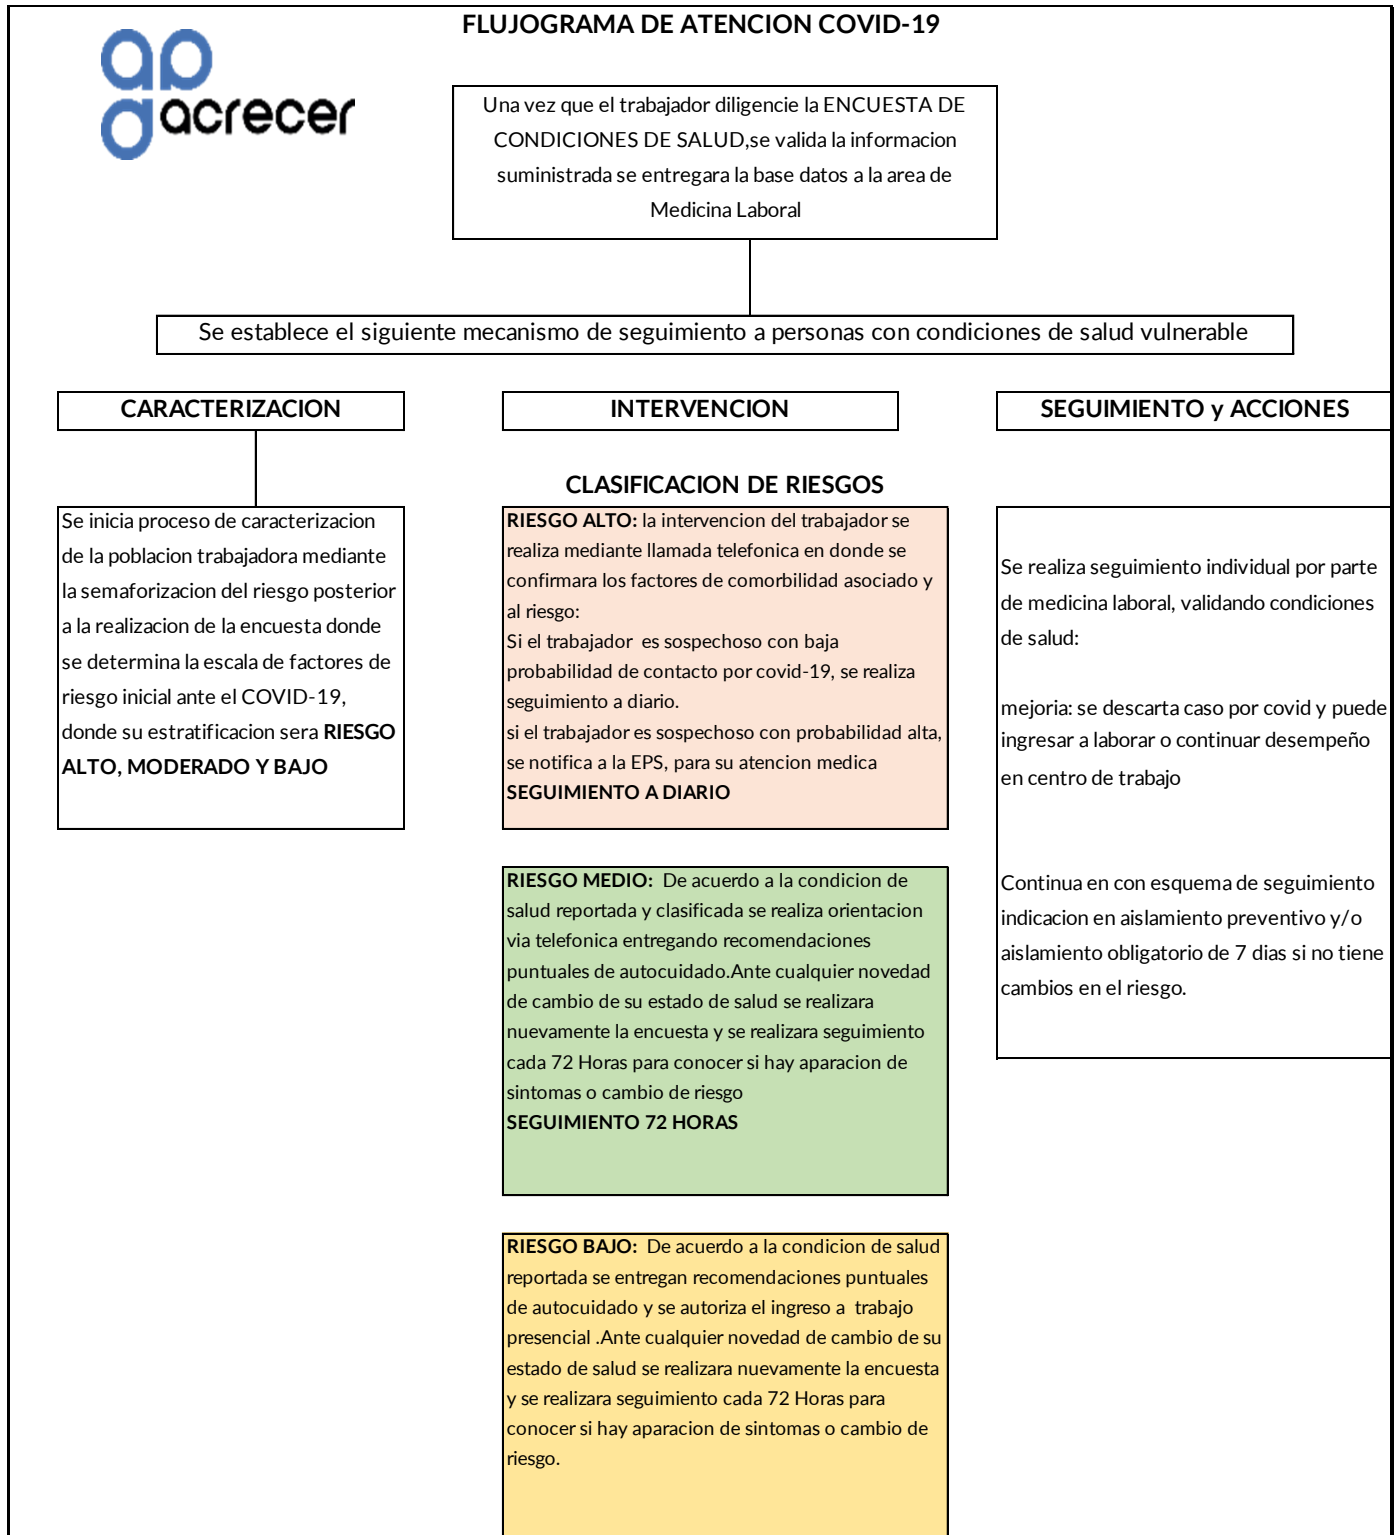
FLUJOGRAMA DE ATENCION COVID-19

ap acrecer

Una vez que el trabajador diligencie la ENCUESTA DE CONDICIONES DE SALUD,se valida la informacion suministrada se entregara la base datos a la area de Medicina Laboral

Se establece el siguiente mecanismo de seguimiento a personas con condiciones de salud vulnerable

CARACTERIZACION

INTERVENCION

SEGUIMIENTO y ACCIONES

Se inicia proceso de caracterizacion de la poblacion trabajadora mediante la semaforizacion del riesgo posterior a la realizacion de la encuesta donde se determina la escala de factores de riesgo inicial ante el COVID-19, donde su estratificacion sera **RIESGO ALTO, MODERADO Y BAJO**

CLASIFICACION DE RIESGOS

**RIESGO ALTO:** la intervencion del trabajador se realiza mediante llamada telefonica en donde se confirmara los factores de comorbilidad asociado y al riesgo:
Si el trabajador es sospechoso con baja probabilidad de contacto por covid-19, se realiza seguimiento a diario.
si el trabajador es sospechoso con probabilidad alta, se notifica a la EPS, para su atencion medica
**SEGUIMIENTO A DIARIO**

**RIESGO MEDIO:** De acuerdo a la condicion de salud reportada y clasificada se realiza orientacion via telefonica entregando recomendaciones puntuales de autocuidado.Ante cualquier novedad de cambio de su estado de salud se realizara nuevamente la encuesta y se realizara seguimiento cada 72 Horas para conocer si hay aparacion de sintomas o cambio de riesgo
**SEGUIMIENTO 72 HORAS**

**RIESGO BAJO:** De acuerdo a la condicion de salud reportada se entregan recomendaciones puntuales de autocuidado y se autoriza el ingreso a trabajo presencial .Ante cualquier novedad de cambio de su estado de salud se realizara nuevamente la encuesta y se realizara seguimiento cada 72 Horas para conocer si hay aparacion de sintomas o cambio de riesgo.

Se realiza seguimiento individual por parte de medicina laboral, validando condiciones de salud:

mejoria: se descarta caso por covid y puede ingresar a laborar o continuar desempeño en centro de trabajo

Continua en con esquema de seguimiento indicacion en aislamiento preventivo y/o aislamiento obligatorio de 7 dias si no tiene cambios en el riesgo.